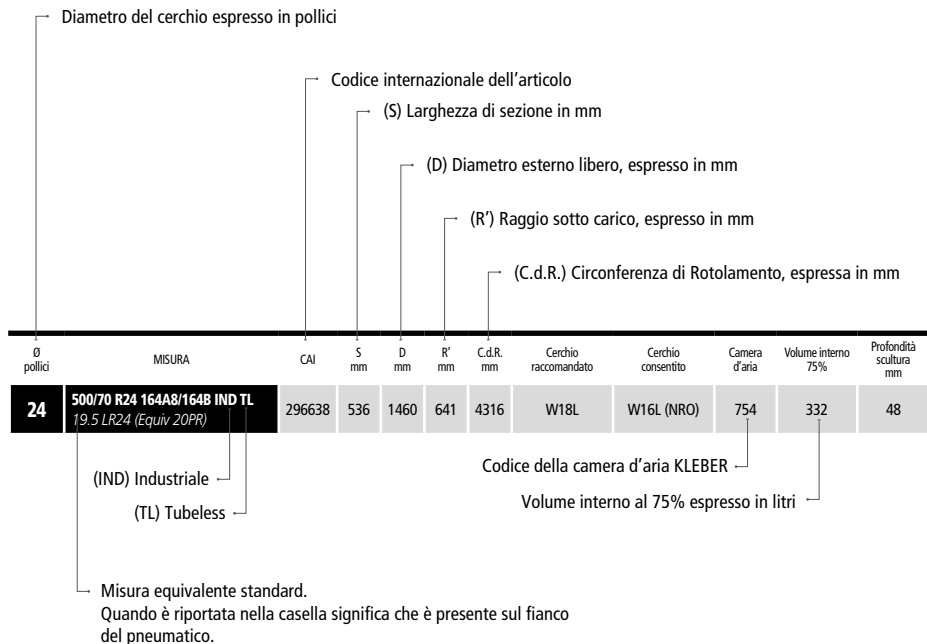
Diametro del cerchio espresso in pollici

Codice internazionale dell'articolo

(S) Larghezza di sezione in mm

(D) Diametro esterno libero, espresso in mm

(R') Raggio sotto carico, espresso in mm

(C.d.R.) Circonferenza di Rotolamento, espressa in mm

| Ø pollici | MISURA | CAI | S mm | D mm | R' mm | C.d.R. mm | Cerchio raccomandato | Cerchio consentito | Camera d'aria | Volume interno 75% | Profondità scultura mm |
|---|---|---|---|---|---|---|---|---|---|---|---|
| 24 | 500/70 R24 164A8/164B IND TL 19.5 LR24 (Equiv 20PR) | 296638 | 536 | 1460 | 641 | 4316 | W18L | W16L (NRO) | 754 | 332 | 48 |

(IND) Industriale

(TL) Tubeless

Codice della camera d'aria KLEBER

Volume interno al 75% espresso in litri

Misura equivalente standard.
Quando è riportata nella casella significa che è presente sul fianco del pneumatico.